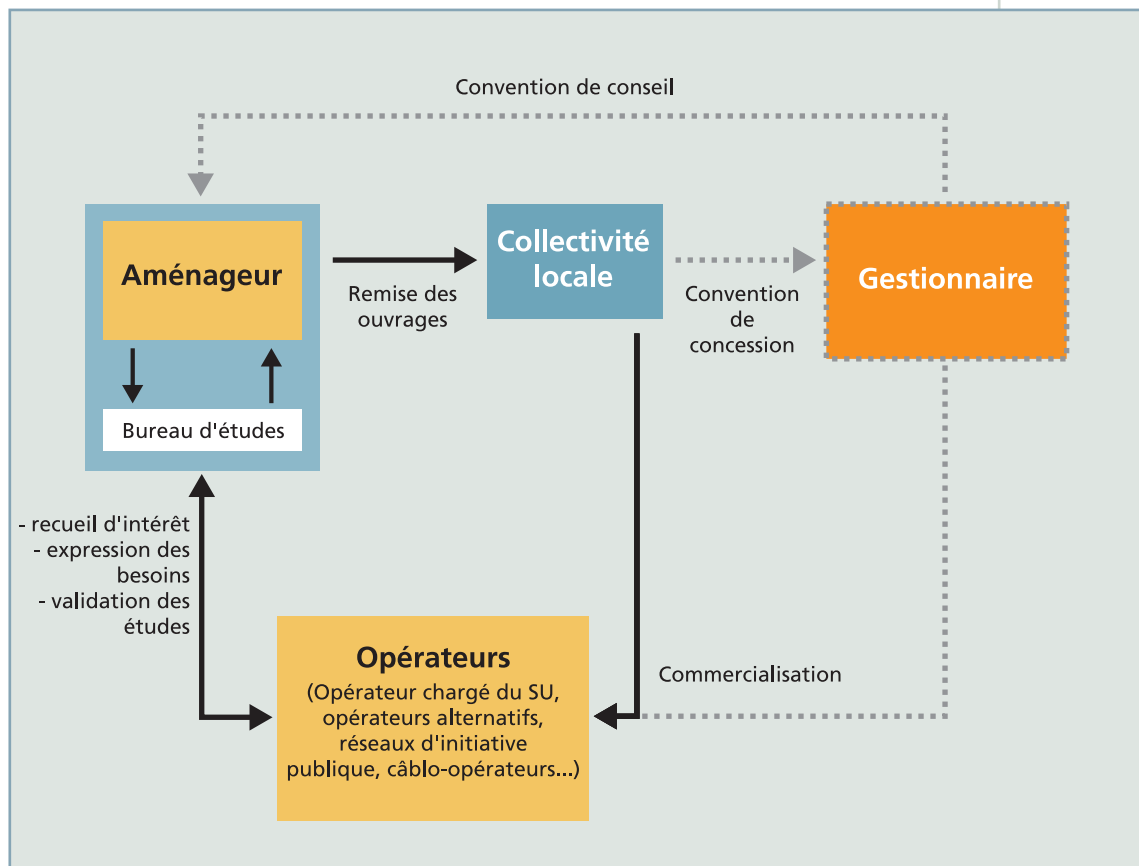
Convention de conseil

Aménageur

Bureau d'études

Remise des ouvrages

Collectivité locale

Convention de concession

Gestionnaire

- recueil d'intérêt
- expression des besoins
- validation des études

Opérateurs
(Opérateur chargé du SU, opérateurs alternatifs, réseaux d'initiative publique, câblo-opérateurs...)

Commercialisation